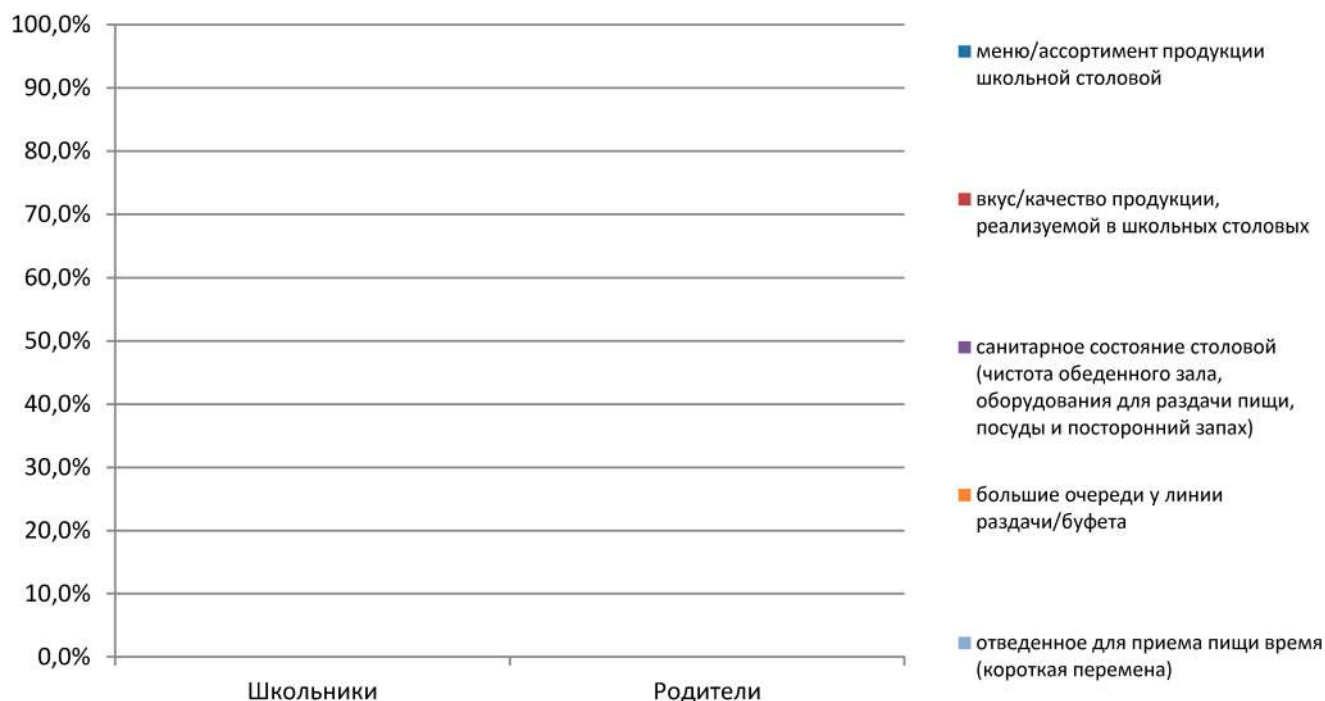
100,0%
90,0%
80,0%
70,0%
60,0%
50,0%
40,0%
30,0%
20,0%
10,0%
0,0%

Школьники
Родители

меню/ассортимент продукции школьной столовой

вкус/качество продукции, реализуемой в школьных столовых

санитарное состояние столовой (чистота обеденного зала, оборудования для раздачи пищи, посуды и посторонний запах)

большие очереди у линии раздачи/буфета

отведенное для приема пищи время (короткая перемена)